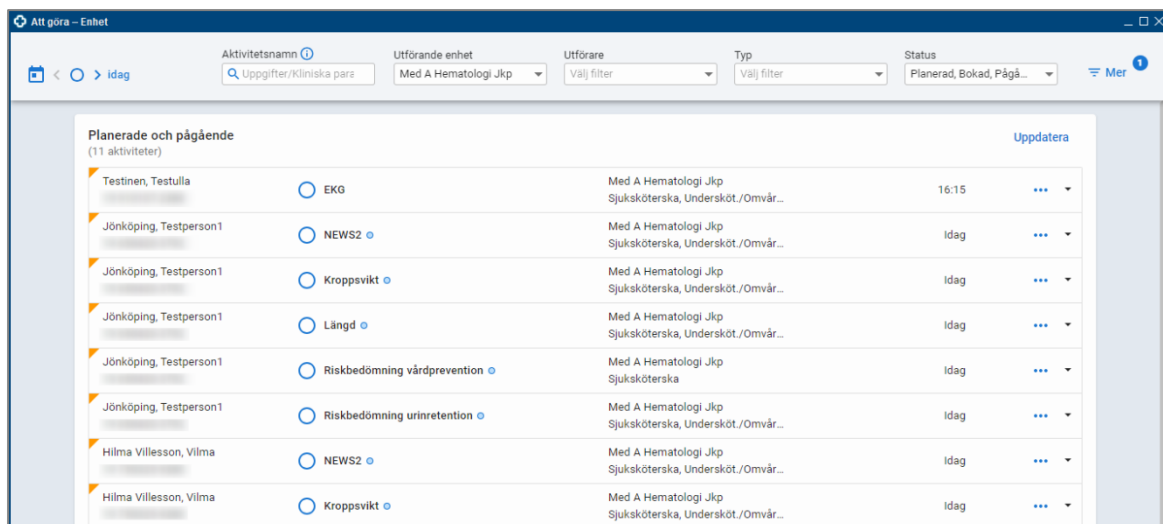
Att göra – Enhet

idag

Aktivitetsnamn
Uppgifter/Kliniska para

Utförande enhet
Med A Hematologi Jkp

Utförare
Välj filter

Typ
Välj filter

Status
Planerad, Bokad, Pågå...

Mer 1

Planerade och pågående
(11 aktiviteter)

Uppdatera

| | | | | |
|---|---|---|---|---|
| Testinen, Testulla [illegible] | EKG | Med A Hematologi Jkp Sjuksköterska, Undersköt./Omvår... | 16:15 | ••• |
| Jönköping, Testperson1 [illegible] | NEWS2 | Med A Hematologi Jkp Sjuksköterska, Undersköt./Omvår... | Idag | ••• |
| Jönköping, Testperson1 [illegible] | Kroppsvikt | Med A Hematologi Jkp Sjuksköterska, Undersköt./Omvår... | Idag | ••• |
| Jönköping, Testperson1 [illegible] | Längd | Med A Hematologi Jkp Sjuksköterska, Undersköt./Omvår... | Idag | ••• |
| Jönköping, Testperson1 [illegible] | Riskbedömning vårdprevention | Med A Hematologi Jkp Sjuksköterska | Idag | ••• |
| Jönköping, Testperson1 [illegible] | Riskbedömning urinretention | Med A Hematologi Jkp Sjuksköterska, Undersköt./Omvår... | Idag | ••• |
| Hilma Villesson, Vilma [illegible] | NEWS2 | Med A Hematologi Jkp Sjuksköterska, Undersköt./Omvår... | Idag | ••• |
| Hilma Villesson, Vilma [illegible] | Kroppsvikt | Med A Hematologi Jkp Sjuksköterska, Undersköt./Omvår... | Idag | ••• |